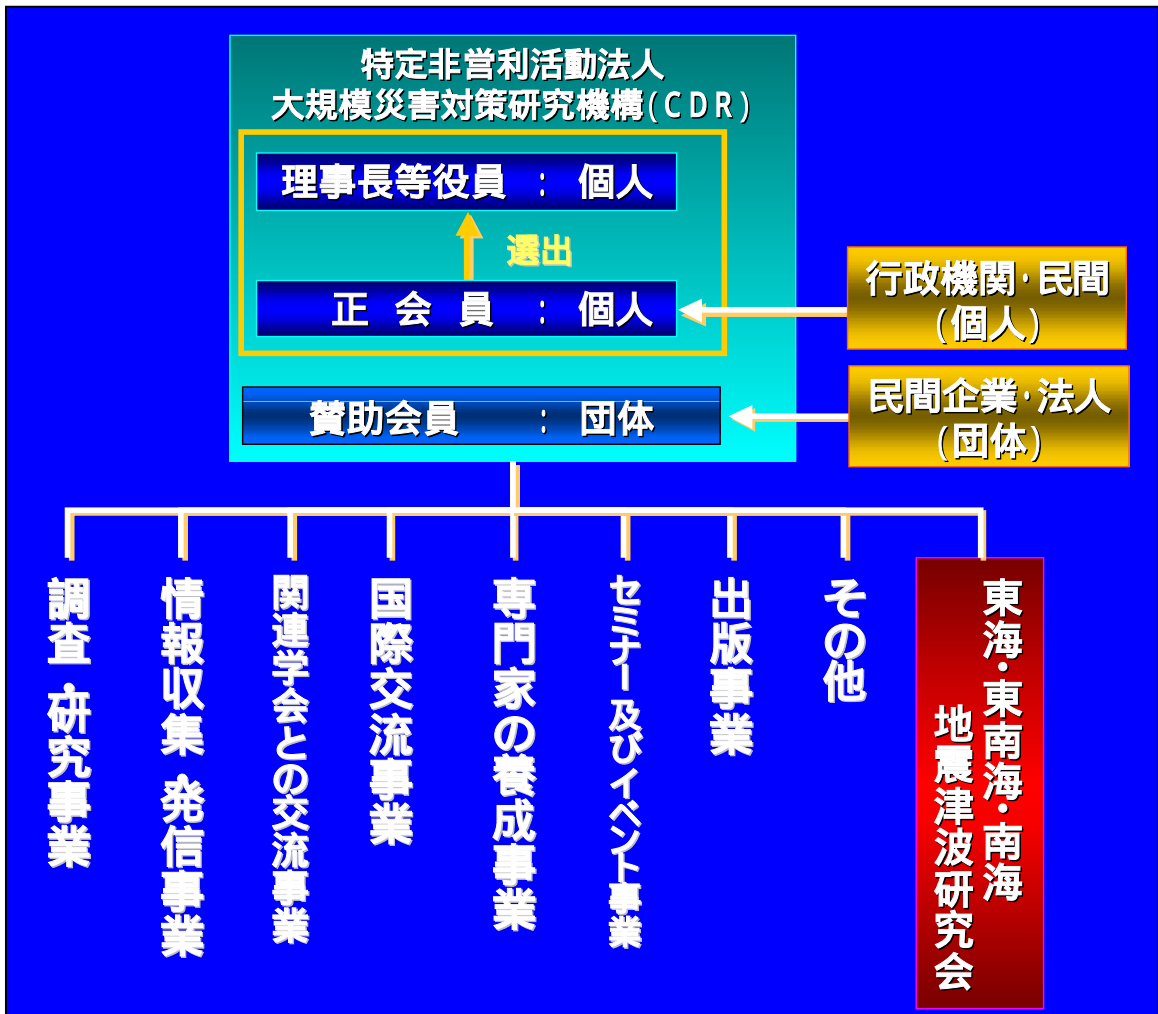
特定非営利活動法人
大規模災害対策研究機構(CDR)

理事長等役員 ： 個人

選出

正 会 員 ： 個人

行政機関·民間
(個人)

賛助会員 ： 団体

民間企業·法人
(団体)

調査 研究事業

情報収集 発信事業

関連学会との交流事業

国際交流事業

専門家の養成事業

セミナー及びイベント事業

出版事業

その他

東海·東南海·南海
地震津波研究会